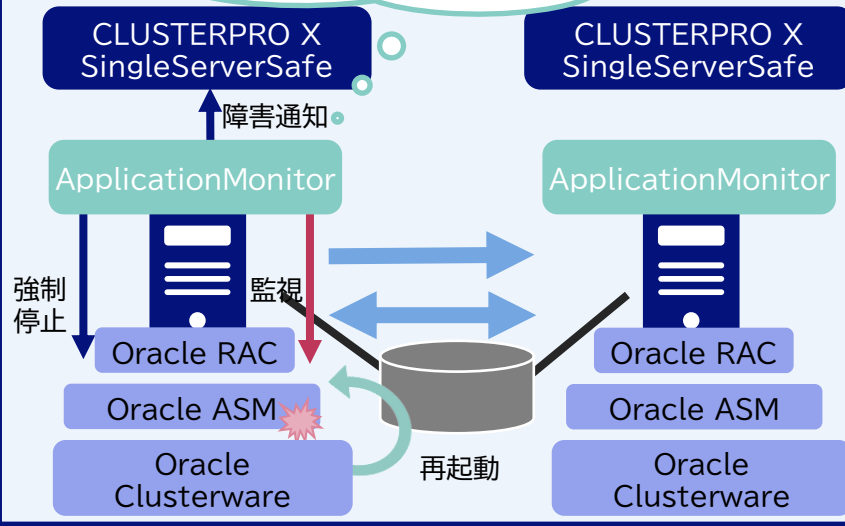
CLUSTERPRO X SingleServerSafe

CLUSTERPRO X SingleServerSafe

障害通知

ApplicationMonitor

ApplicationMonitor

強制停止

監視

Oracle RAC

Oracle RAC

Oracle ASM

Oracle ASM

Oracle Clusterware

再起動

Oracle Clusterware